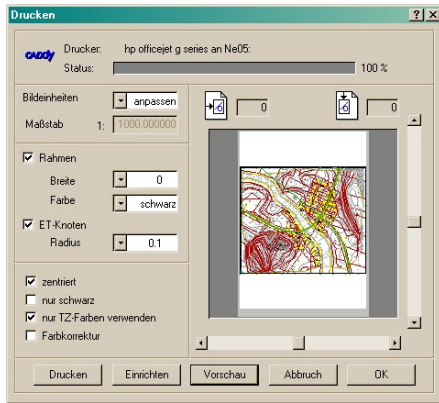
Drucken

?|X

CADdy

Drucker: hp officejet g series an Ne05:

Status: 100 %

Bildeinheiten anpassen

Maßstab 1: 1000.000000

0

0

☑ Rahmen

Breite 0

Farbe schwarz

☑ ET-Knoten

Radius 0.1

☑ zentriert

☐ nur schwarz

☑ nur TZ-Farben verwenden

☐ Farbkorrektur

Drucken

Einrichten

Vorschau

Abbruch

OK